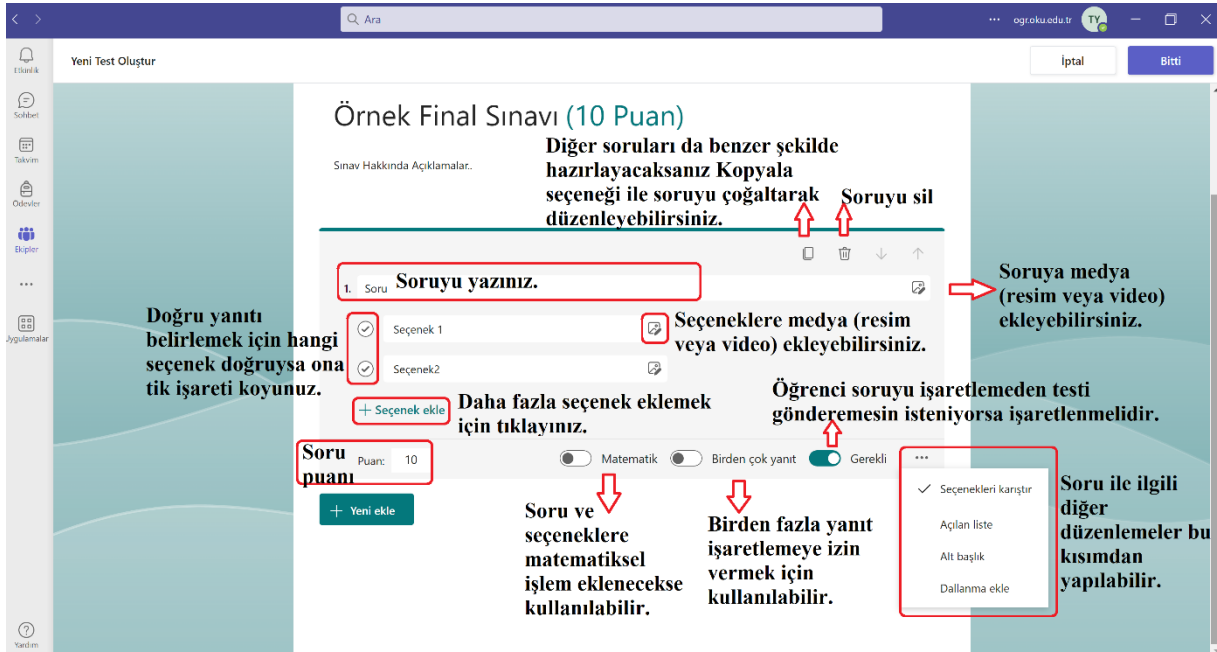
Ara

ogr.oku.edu.tr TY

Etkinlik
Sohbet
Takvim
Ödevler
Ekipler
...
Uygulamalar
Yardım

Yeni Test Oluştur

İptal
Bitti

Örnek Final Sınavı (10 Puan)

Sınav Hakkında Açıklamalar..

Diğer soruları da benzer şekilde hazırlayacaksanız Kopyala seçeneği ile soruyu çoğaltarak düzenleyebilirsiniz.

Soruyu sil

1. Soru Soruyu yazınız.

Soruya medya (resim veya video) ekleyebilirsiniz.

Doğru yanıtı belirlemek için hangi seçenek doğruysa ona tik işareti koyunuz.

Seçenek 1

Seçeneklere medya (resim veya video) ekleyebilirsiniz.

Seçenek2

+ Seçenek ekle

Daha fazla seçenek eklemek için tıklayınız.

Öğrenci soruyu işaretlemeden testi gönderemesin isteniyorsa işaretlenmelidir.

Soru puanı

Puan: 10

Matematik

Birden çok yanıt

Gerekli

...

Seçenekleri karıştır

Açılan liste

Alt başlık

Dallanma ekle

Soru ile ilgili diğer düzenlemeler bu kısımdan yapılabilir.

+ Yeni ekle

Soru ve seçeneklere matematiksel işlem eklenecekse kullanılabilir.

Birden fazla yanıt işaretlemeye izin vermek için kullanılabilir.